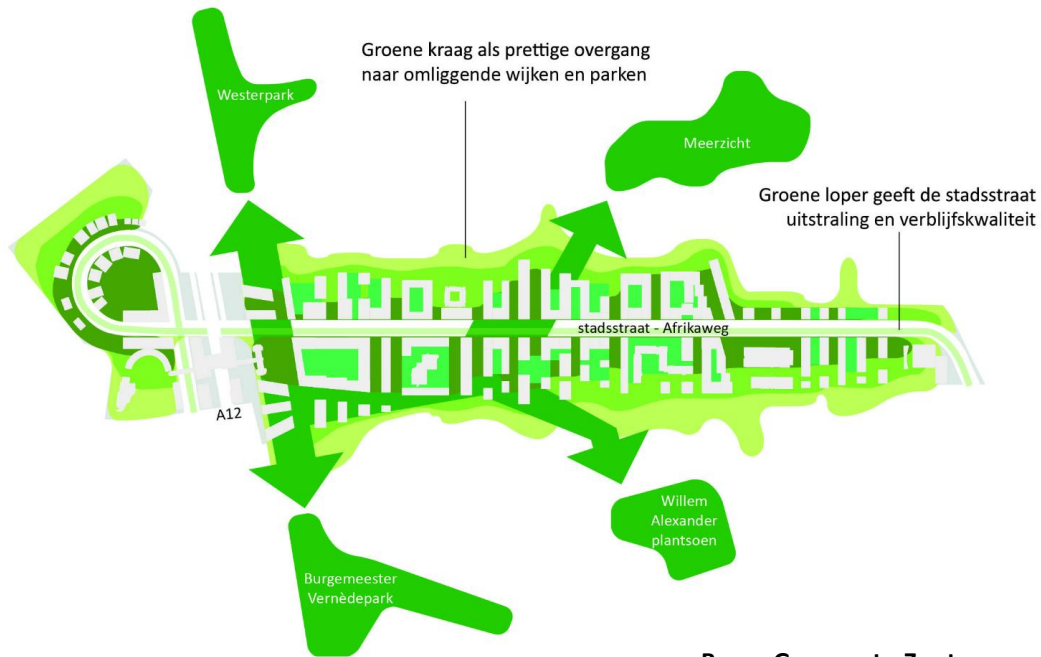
Groene kraag als prettige overgang naar omliggende wijken en parken

Westerpark

Meerzicht

Groene loper geeft de stadsstraat uitstraling en verblijfskwaliteit

stadsstraat - Afrikaweg

A12

Willem Alexander plantsoen

Burgemeester Vernèdepark

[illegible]